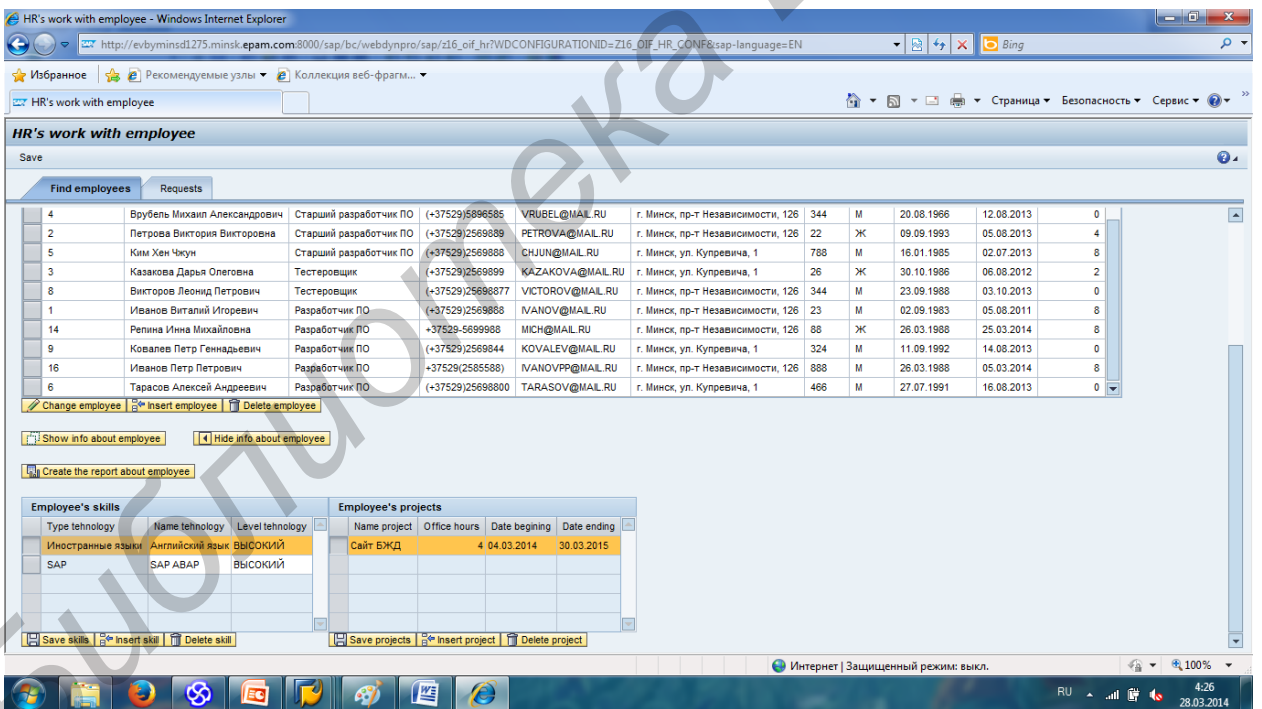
HR's work with employee - Windows Internet Explorer

http://evbyminsd1275.minsk.epam.com:8000/sap/bc/webdynpro/sap/z16_oif_hr?WDCONFIGURATIONID=Z16_OIF_HR_CONF&sap-language=EN

Bing

Избранное | Рекомендуемые узлы ▾ | Коллекция веб-фрагм... ▾

HR's work with employee

Страница ▾ Безопасность ▾ Сервис ▾

HR's work with employee

Save

Find employees | Requests

| | | | | | | | | | | |
|---|---|---|---|---|---|---|---|---|---|---|
| 4 | Врубель Михаил Александрович | Старший разработчик ПО | (+37529)5896585 | VRUBEL@MAIL.RU | г. Минск, пр-т Независимости, 126 | 344 | М | 20.08.1966 | 12.08.2013 | 0 |
| 2 | Петрова Виктория Викторовна | Старший разработчик ПО | (+37529)2569889 | PETROVA@MAIL.RU | г. Минск, пр-т Независимости, 126 | 22 | Ж | 09.09.1993 | 05.08.2013 | 4 |
| 5 | Ким Хен Чжун | Старший разработчик ПО | (+37529)2569888 | CHJUN@MAIL.RU | г. Минск, ул. Купревича, 1 | 788 | М | 16.01.1985 | 02.07.2013 | 8 |
| 3 | Казакова Дарья Олеговна | Тестеровщик | (+37529)2569899 | KAZAKOVA@MAIL.RU | г. Минск, ул. Купревича, 1 | 26 | Ж | 30.10.1986 | 06.08.2012 | 2 |
| 8 | Викторов Леонид Петрович | Тестеровщик | (+37529)25698877 | VICTOROV@MAIL.RU | г. Минск, пр-т Независимости, 126 | 344 | М | 23.09.1988 | 03.10.2013 | 0 |
| 1 | Иванов Виталий Игоревич | Разработчик ПО | (+37529)2569888 | IVANOV@MAIL.RU | г. Минск, пр-т Независимости, 126 | 23 | М | 02.09.1983 | 05.08.2011 | 8 |
| 14 | Репина Инна Михайловна | Разработчик ПО | +37529-5699988 | MICH@MAIL.RU | г. Минск, пр-т Независимости, 126 | 88 | Ж | 26.03.1988 | 25.03.2014 | 8 |
| 9 | Ковалев Петр Геннадьевич | Разработчик ПО | (+37529)2569844 | KOVALEV@MAIL.RU | г. Минск, ул. Купревича, 1 | 324 | М | 11.09.1992 | 14.08.2013 | 0 |
| 16 | Иванов Петр Петрович | Разработчик ПО | +37529(2585588) | IVANOVPP@MAIL.RU | г. Минск, пр-т Независимости, 126 | 888 | М | 26.03.1988 | 05.03.2014 | 8 |
| 6 | Тарасов Алексей Андреевич | Разработчик ПО | (+37529)25698800 | TARASOV@MAIL.RU | г. Минск, ул. Купревича, 1 | 466 | М | 27.07.1991 | 16.08.2013 | 0 |

Change employee | Insert employee | Delete employee

Show info about employee | Hide info about employee

Create the report about employee

Employee's skills

| Type tehnology | Name tehnology | Level tehnology |
|---|---|---|
| Иностранные языки | Английский язык | ВЫСОКИЙ |
| SAP | SAP ABAP | ВЫСОКИЙ |

Save skills | Insert skill | Delete skill

Employee's projects

| Name project | Office hours | Date begining | Date ending |
|---|---|---|---|
| Сайт БЖД | 4 | 04.03.2014 | 30.03.2015 |

Save projects | Insert project | Delete project

Интернет | Защищенный режим: выкл. | 100%

RU 4:26 28.03.2014

библиотека